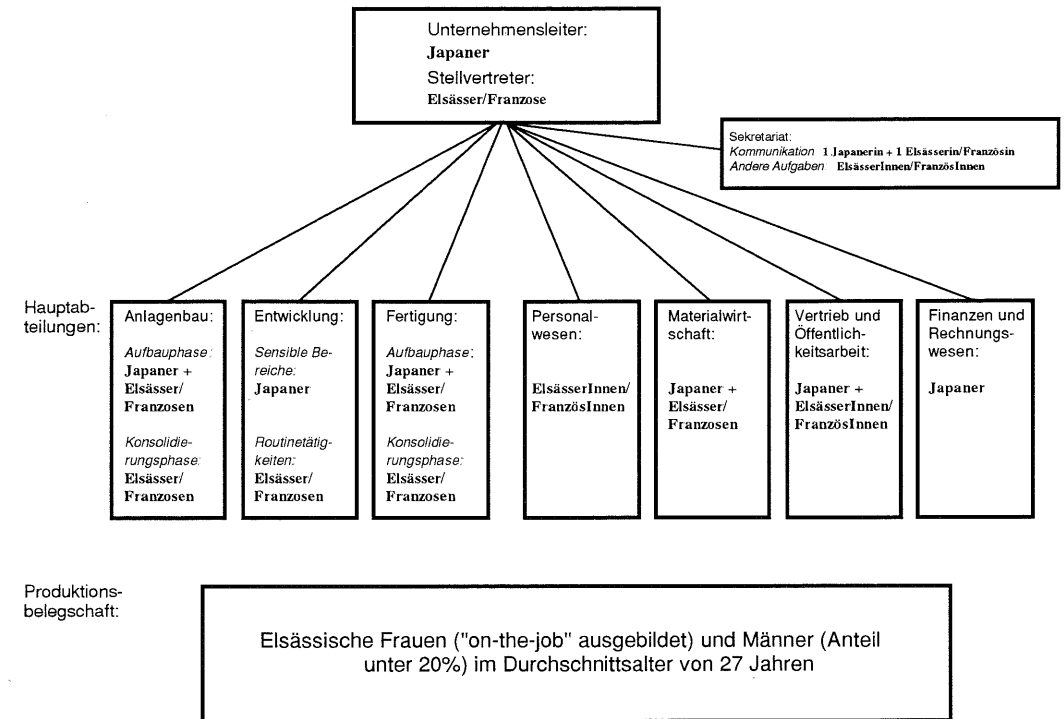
Unternehmensleiter:
**Japaner**
Stellvertreter:
**Elsässer/Franzose**

Sekretariat:
*Kommunikation* **1 Japanerin + 1 Elsässerin/Französin**
*Andere Aufgaben* **ElsässerInnen/FranzösInnen**

Hauptabteilungen:

Anlagenbau:
*Aufbauphase:* **Japaner + Elsässer/ Franzosen**
*Konsolidierungsphase:* **Elsässer/ Franzosen**

Entwicklung:
*Sensible Bereiche:* **Japaner**
*Routinetätigkeiten:* **Elsässer/ Franzosen**

Fertigung:
*Aufbauphase:* **Japaner + Elsässer/ Franzosen**
*Konsolidierungsphase:* **Elsässer/ Franzosen**

Personalwesen:
**ElsässerInnen/ FranzösInnen**

Materialwirtschaft:
**Japaner + Elsässer/ Franzosen**

Vertrieb und Öffentlichkeitsarbeit:
**Japaner + ElsässerInnen/ FranzösInnen**

Finanzen und Rechnungswesen:
**Japaner**

Produktionsbelegschaft:

Elsässische Frauen ("on-the-job" ausgebildet) und Männer (Anteil unter 20%) im Durchschnittsalter von 27 Jahren